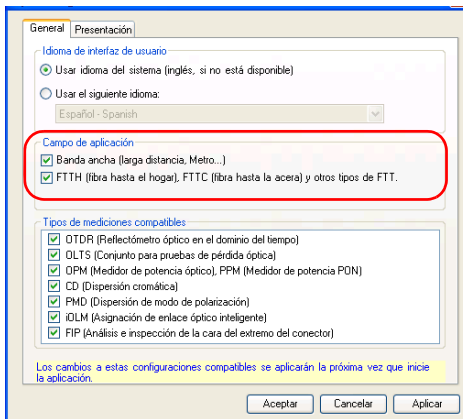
General | Presentación

Idioma de interfaz de usuario

Usar idioma del sistema (inglés, si no está disponible)

Usar el siguiente idioma:

Español - Spanish

Campo de aplicación

Banda ancha (larga distancia, Metro...)

FTTH (fibra hasta el hogar), FTTC (fibra hasta la acera) y otros tipos de FTT.

Tipos de mediciones compatibles

OTDR (Reflectómetro óptico en el dominio del tiempo)

OLTS (Conjunto para pruebas de pérdida óptica)

OPM (Medidor de potencia óptico), PPM (Medidor de potencia PON)

CD (Dispersión cromática)

PMD (Dispersión de modo de polarización)

iOLM (Asignación de enlace óptico inteligente)

FIP (Análisis e inspección de la cara del extremo del conector)

Los cambios a estas configuraciones compatibles se aplicarán la próxima vez que inicie la aplicación.

Aceptar | Cancelar | Aplicar